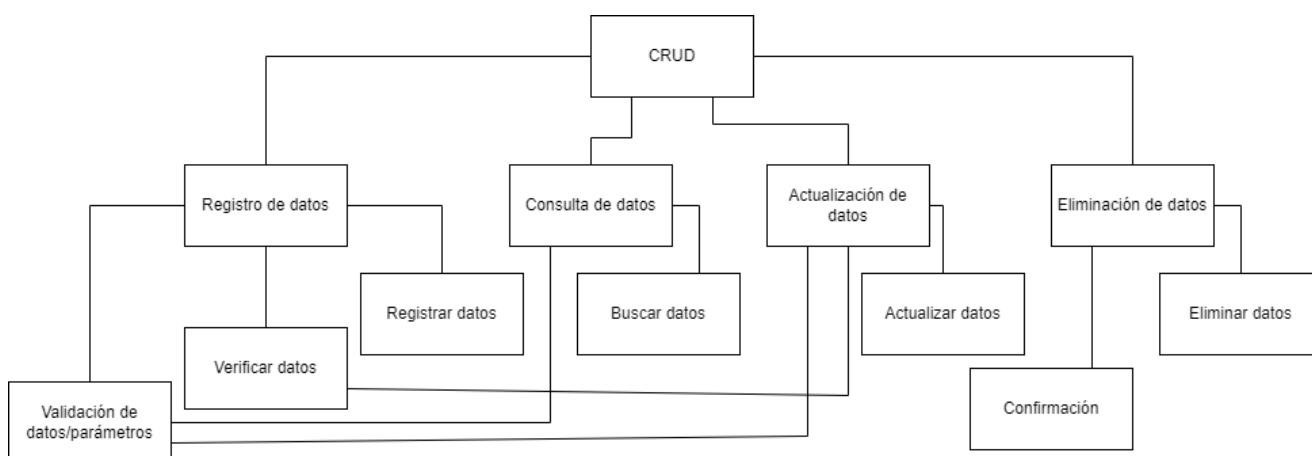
CRUD

Registro de datos

Consulta de datos

Actualización de datos

Eliminación de datos

Registrar datos

Buscar datos

Actualizar datos

Eliminar datos

Verificar datos

Validación de datos/parámetros

Confirmación